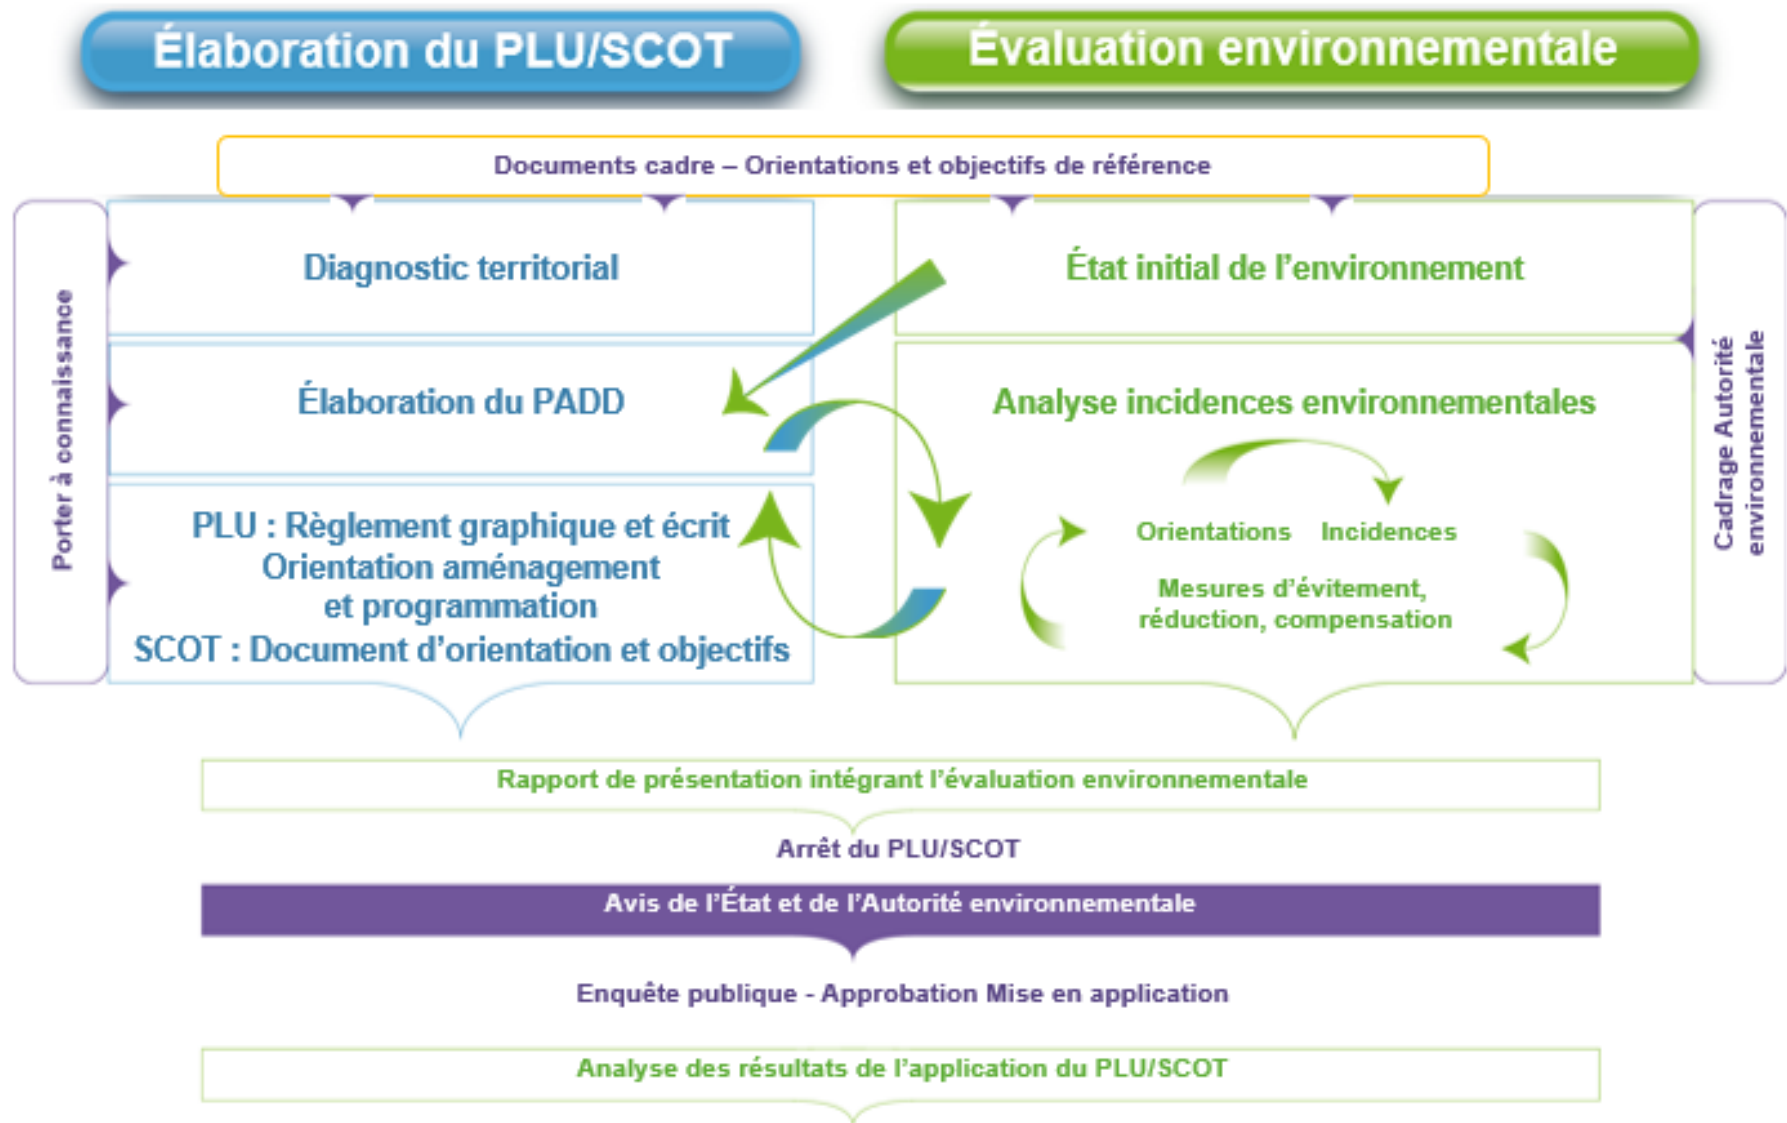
Élaboration du PLU/SCOT

Évaluation environnementale

Documents cadre – Orientations et objectifs de référence

Porter à connaissance

Diagnostic territorial

Élaboration du PADD

PLU : Règlement graphique et écrit
Orientation aménagement
et programmation
SCOT : Document d'orientation et objectifs

État initial de l'environnement

Analyse incidences environnementales

Orientations Incidences

Mesures d'évitement,
réduction, compensation

Cadrage Autorité environnementale

Rapport de présentation intégrant l'évaluation environnementale

Arrêt du PLU/SCOT

Avis de l'État et de l'Autorité environnementale

Enquête publique - Approbation Mise en application

Analyse des résultats de l'application du PLU/SCOT